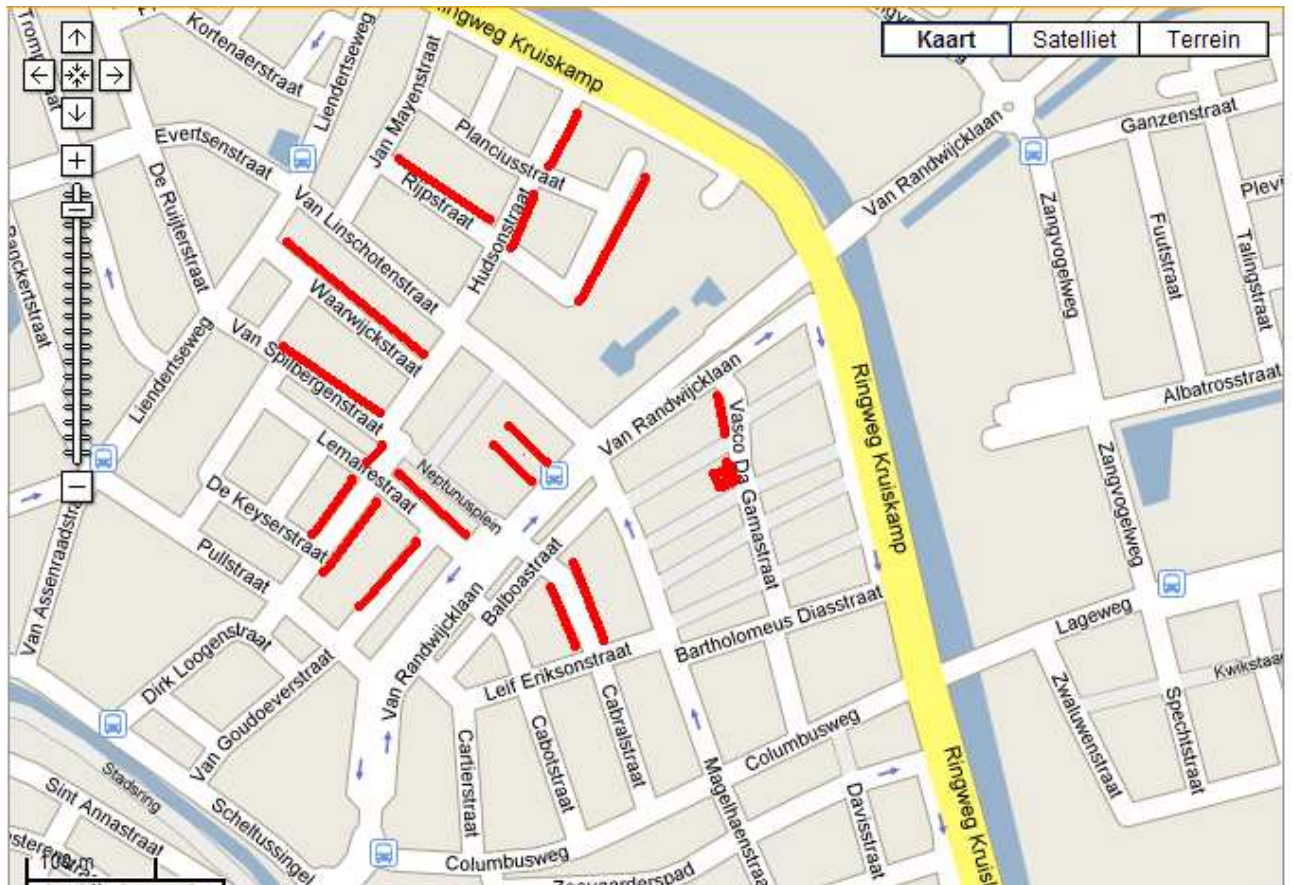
Kaart
Satelliet
Terrein
Ringweg Kruiskamp
Kortenaerstraat
Liendertseweg
Jan Mayenstraat
Planciusstraat
Evertsenstraat
De Ruijterstraat
Van Linschotenstraat
Rijpstraat
Hudsonstraat
Waarwijckstraat
Van Spilbergenstraat
Liendertseweg
Lemairestraat
Neptunusplein
De Keyserstraat
Pullstraat
Van Assenraadstraat
Dirk Loogenstraat
Van Goudoeverstraat
Van Randwijcklaan
Balboastraat
Leif Eriksonstraat
Cabralstraat
Cabotstraat
Cartierstraat
Magelhaenstraat
Columbusweg
Columbusweg
Davisstraat
Vasco Da Gamastraat
Bartholomeus Diasstraat
Van Randwijcklaan
Van Randwijcklaan
Ringweg Kruiskamp
Ringweg Kruis
Ganzenstraat
Zangvogelweg
Futstraat
Talingstraat
Plevi
Albatrosstraat
Zangvogelweg
Lageweg
Kwikstaar
Zwaluwenstraat
Spechtstraat
Stadsring
Sint Annastraat
Scheltussingel
Banckertstraat
100 m
Zeevaarderspad